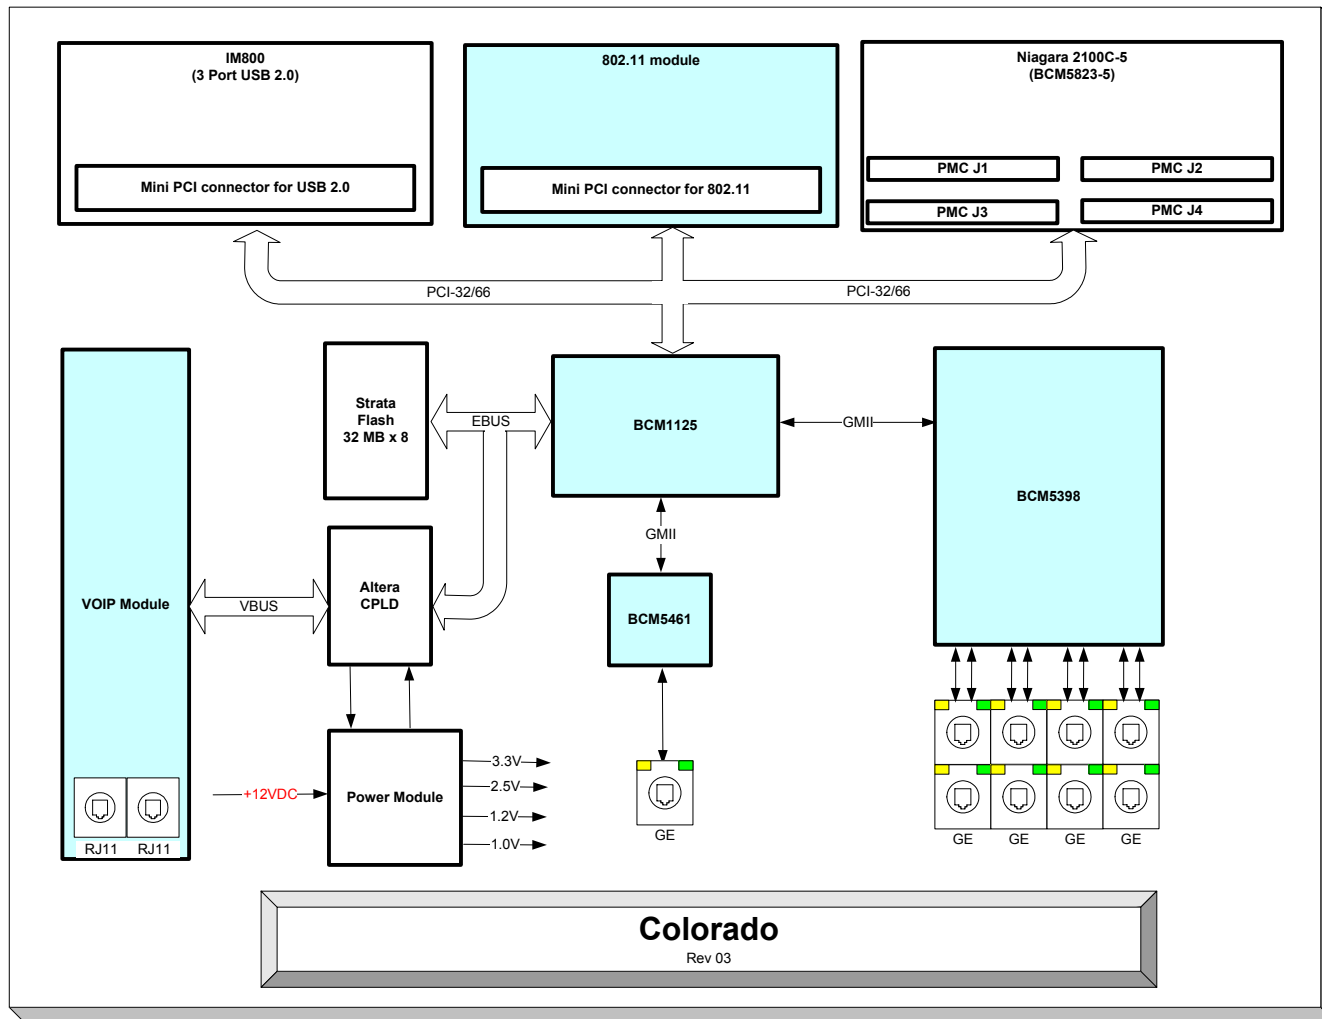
IM800
(3 Port USB 2.0)

Mini PCI connector for USB 2.0

802.11 module

Mini PCI connector for 802.11

Niagara 2100C-5
(BCM5823-5)

PMC J1

PMC J2

PMC J3

PMC J4

PCI-32/66

PCI-32/66

VOIP Module

Strata Flash 32 MB x 8

EBUS

BCM1125

GMII

BCM5398

Altera CPLD

VBUS

GMII

BCM5461

Power Module

+12VDC

3.3V

2.5V

1.2V

1.0V

RJ11

RJ11

GE

GE

GE

GE

GE

Colorado
Rev 03